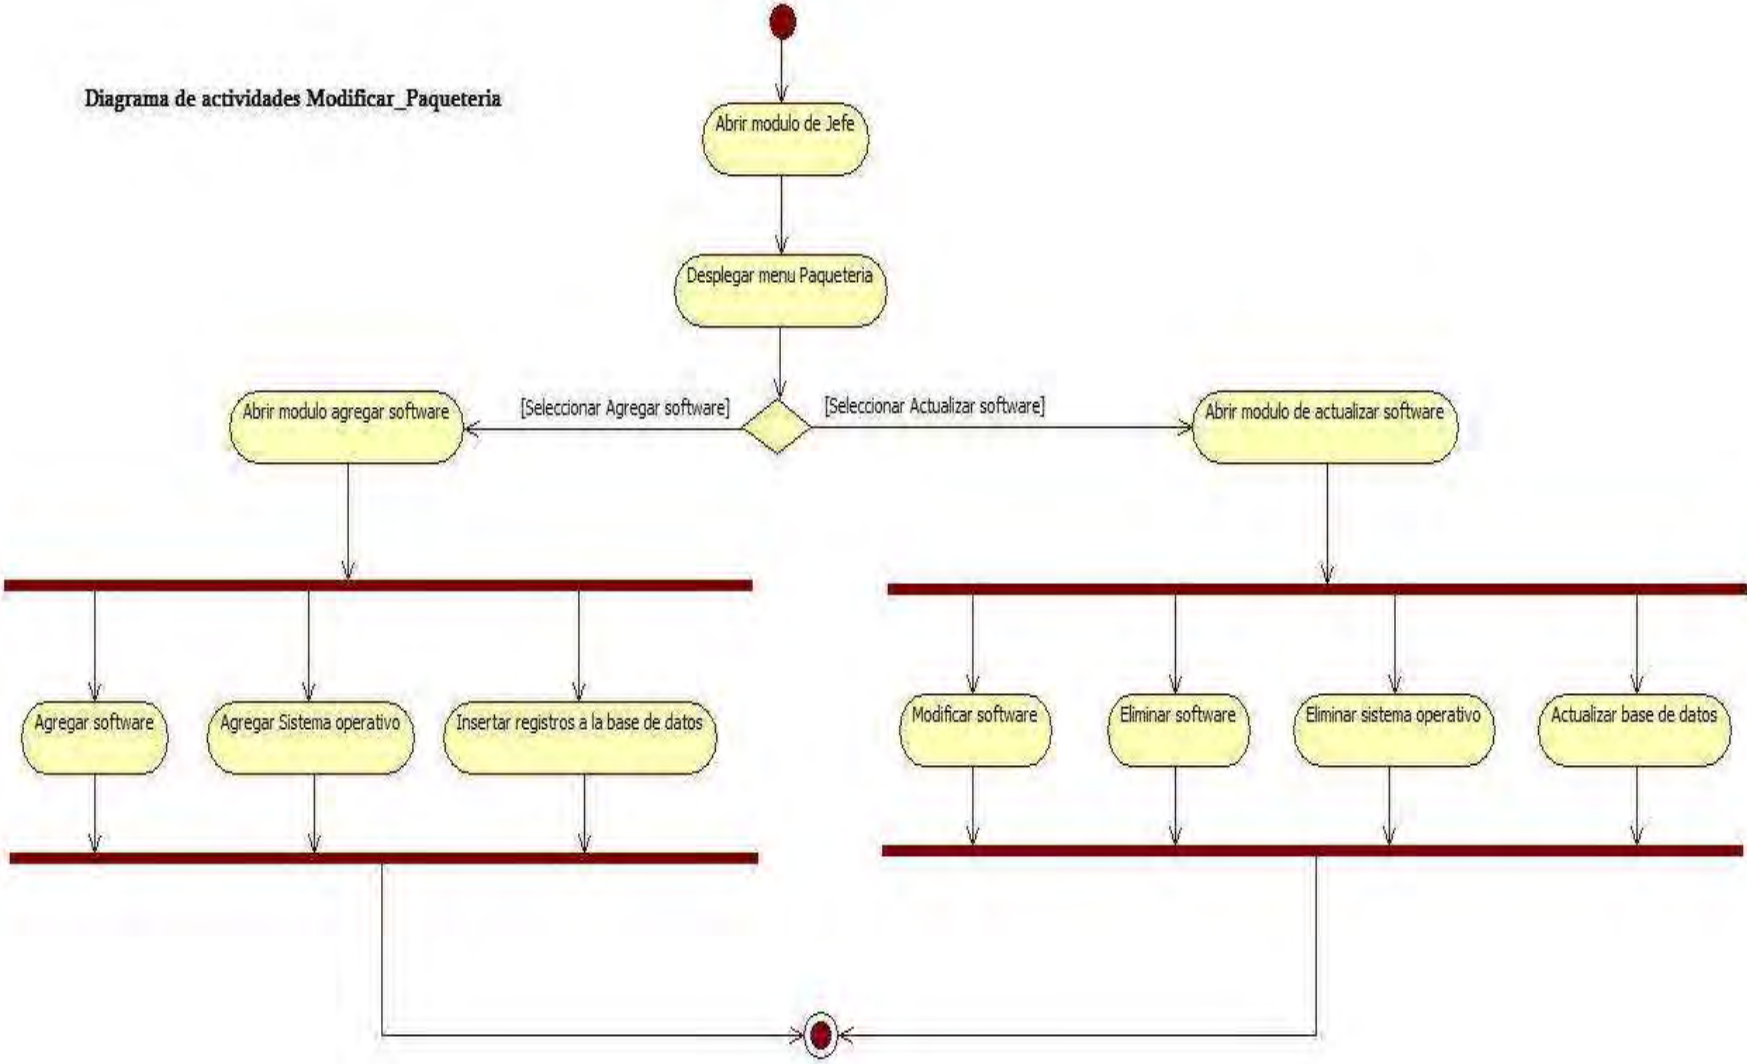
Diagrama de actividades Modificar_Paqueteria

Abrir modulo de Jefe

Desplegar menu Paqueteria

Abrir modulo agregar software

[Seleccionar Agregar software]

[Seleccionar Actualizar software]

Abrir modulo de actualizar software

Agregar software

Agregar Sistema operativo

Insertar registros a la base de datos

Modificar software

Eliminar software

Eliminar sistema operativo

Actualizar base de datos